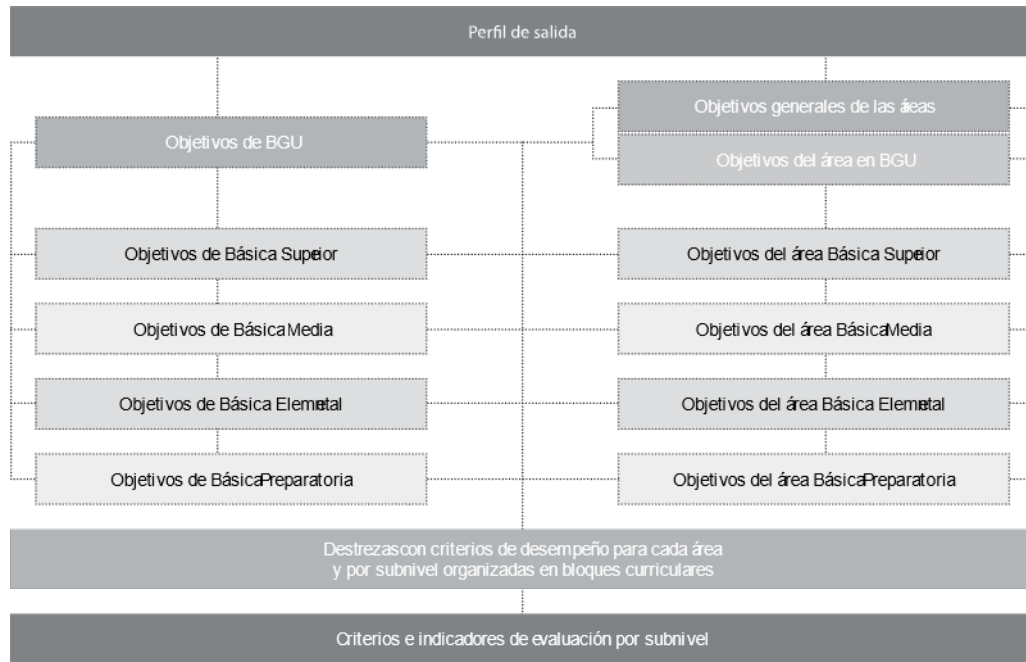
Perfil de salida

Objetivos de BGU

Objetivos generales de las áeas

Objetivos del área en BGU

Objetivos de Básica Supeior

Objetivos del área Básica Supeior

Objetivos de Básica Media

Objetivos del área BásicaMedia

Objetivos de Básica Elemetal

Objetivos del área Básica Elemetal

Objetivos de BásicaPreparatoria

Objetivos del área BásicaPreparatoria

Destrezascon criterios de desempeño para cada área y por subnivel organizadas en bloques curriculares

Criterios e indicadores de evaluación por subnivel